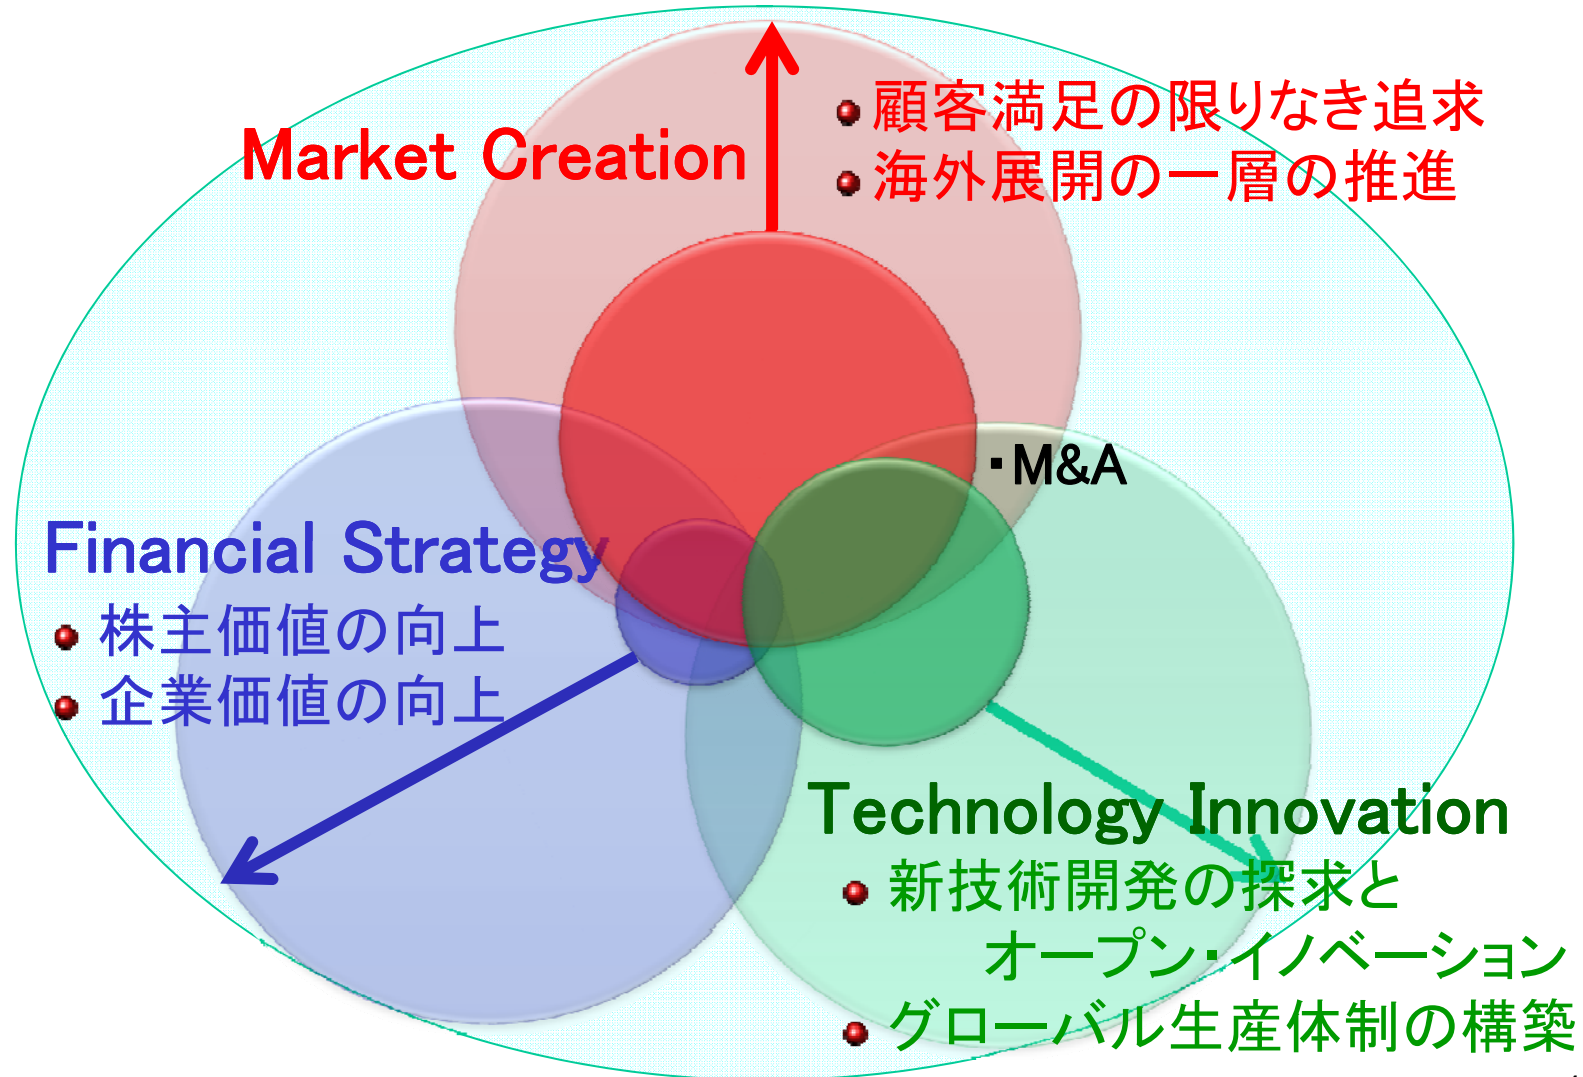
Market Creation

顧客満足の限りなき追求

海外展開の一層の推進

・M&A

Financial Strategy

株主価値の向上

企業価値の向上

Technology Innovation

新技術開発の探求とオープン・イノベーション

グローバル生産体制の構築